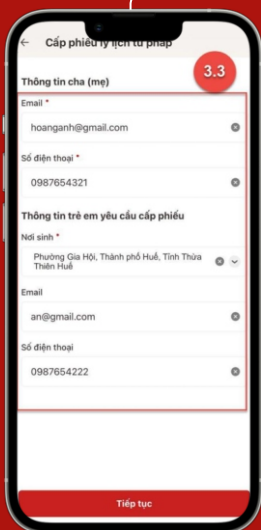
Cấp phiếu lý lịch tư pháp

3.3

Thông tin cha (mẹ)

Email *

hoanganh@gmail.com

Số điện thoại *

0987654321

Thông tin trẻ em yêu cầu cấp phiếu

Nơi sinh *

Phường Gia Hội, Thành phố Huế, Tỉnh Thừa Thiên Huế

Email

an@gmail.com

Số điện thoại

0987654222

Tiếp tục